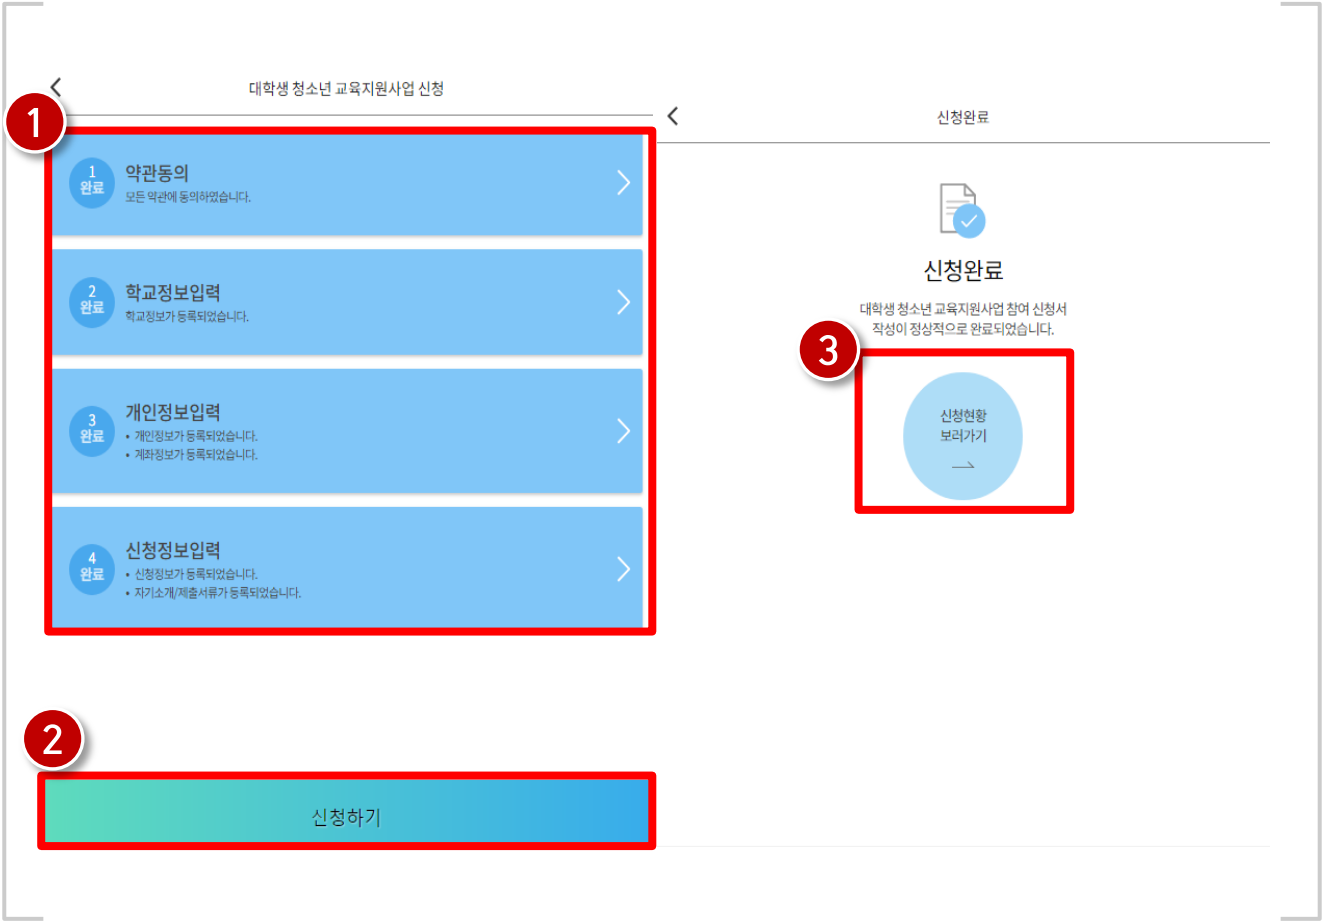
대학생 청소년 교육지원사업 신청

1

1
완료
약관동의
모든 약관에 동의하였습니다.

2
완료
학교정보입력
학교정보가 등록되었습니다.

3
완료
개인정보입력
• 개인정보가 등록되었습니다.
• 계좌정보가 등록되었습니다.

4
완료
신청정보입력
• 신청정보가 등록되었습니다.
• 자기소개/제출서류가 등록되었습니다.

2

신청하기

신청완료

신청완료

대학생 청소년 교육지원사업 참여 신청서 작성이 정상적으로 완료되었습니다.

3

신청현황 보러가기
→